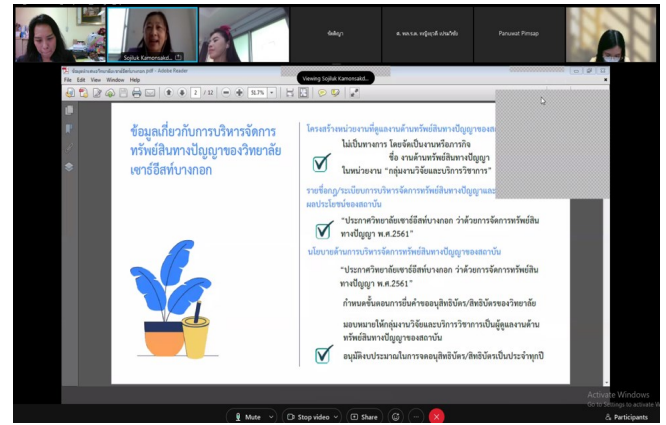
Sojiluk Kamonsakd...

ชัชติญา

ส. พล.ร.ต. หญิงอุราณี แปลงใหม่

Panuwat Pimsap

Viewing Sojiluk Kamonsakd...

ข้อมูลเกี่ยวกับการบริหารจัดการทรัพย์สินทางปัญญา - Adobe Reader

File Edit View Window Help

2 / 12 | 32.7%

ข้อมูลเกี่ยวกับการบริหารจัดการทรัพย์สินทางปัญญาของวิทยาลัยเซาธ์อีสท์บางกอก

โครงสร้างหน่วยงานที่ดูแลงานด้านทรัพย์สินทางปัญญาของ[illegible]

ไม่เป็นทางการ โดยจัดเป็นงานหรือภารกิจ ชื่อ งานด้านทรัพย์สินทางปัญญา ในหน่วยงาน "กลุ่มงานวิจัยและบริการวิชาการ"

ระเบียบ/ระเบียบการบริหารจัดการทรัพย์สินทางปัญญาและ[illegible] ผลประโยชน์ของสถาบัน

"ประกาศวิทยาลัยเซาธ์อีสท์บางกอก ว่าด้วยการจัดการทรัพย์สินทางปัญญา พ.ศ.2561"

นโยบายด้านการบริหารจัดการทรัพย์สินทางปัญญาของสถาบัน

"ประกาศวิทยาลัยเซาธ์อีสท์บางกอก ว่าด้วยการจัดการทรัพย์สินทางปัญญา พ.ศ.2561"

กำหนดขั้นตอนการยื่นคำขอจดสิทธิบัตร/สิทธิบัตรของวิทยาลัย

มอบหมายให้กลุ่มงานวิจัยและบริการวิชาการเป็นผู้ดูแลงานด้านทรัพย์สินทางปัญญาของสถาบัน

อนุมัติงบประมาณในการจดอนุสิทธิบัตร/สิทธิบัตรเป็นประจำทุกปี

Activate Windows
Go to Settings to activate Windows.

Mute | Stop video | Share | Participants